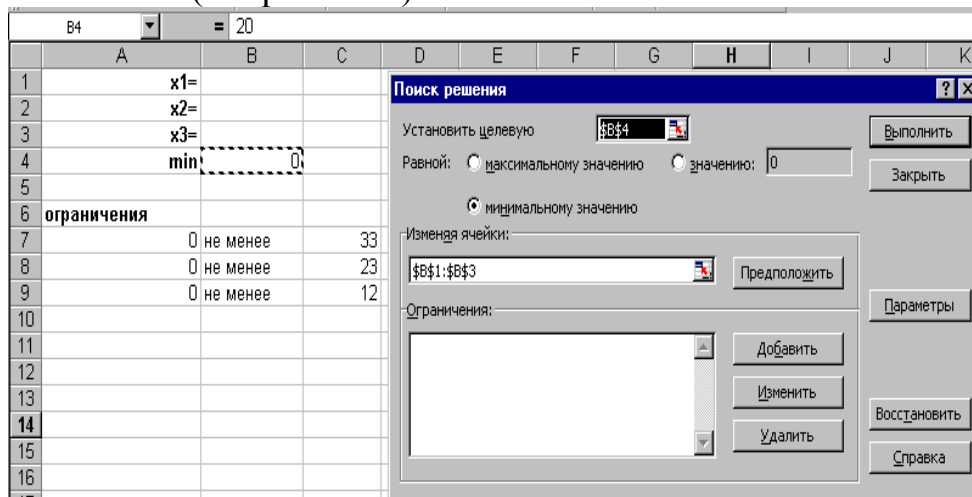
B4 = 20

| | A | B | C | D | E | F | G | H | I | J | K |
|---|---|---|---|---|---|---|---|---|---|---|---|
| 1 | x1= | | | | | | | | | | |
| 2 | x2= | | | | | | | | | | |
| 3 | x3= | | | | | | | | | | |
| 4 | min | 0 | | | | | | | | | |
| 5 | | | | | | | | | | | |
| 6 | ограничения | | | | | | | | | | |
| 7 | 0 | не менее | 33 | | | | | | | | |
| 8 | 0 | не менее | 23 | | | | | | | | |
| 9 | 0 | не менее | 12 | | | | | | | | |
| 10 | | | | | | | | | | | |
| 11 | | | | | | | | | | | |
| 12 | | | | | | | | | | | |
| 13 | | | | | | | | | | | |
| 14 | | | | | | | | | | | |
| 15 | | | | | | | | | | | |
| 16 | | | | | | | | | | | |

Поиск решения
?
Установить целевую $B$4
Выполнить
Равной: максимальному значению значению: 0
Закрыть
минимальному значению
Изменяя ячейки:
$B$1:$B$3
Предположить
Параметры
Ограничения:
Добавить
Изменить
Восстановить
Удалить
Справка